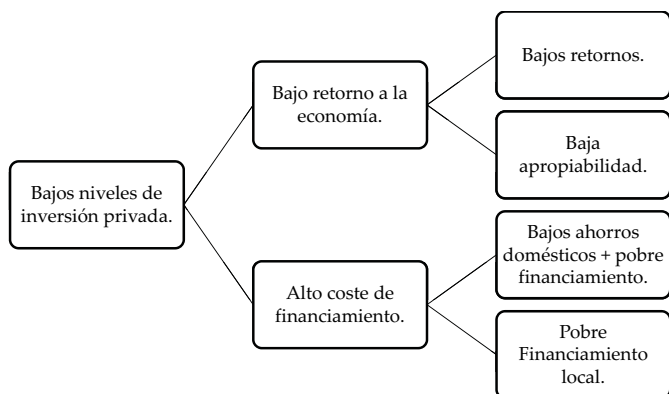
Bajos niveles de inversión privada.

Bajo retorno a la economía.

Bajos retornos.

Baja apropiabilidad.

Alto coste de financiamiento.

Bajos ahorros domésticos + pobre financiamiento.

Pobre Financiamiento local.